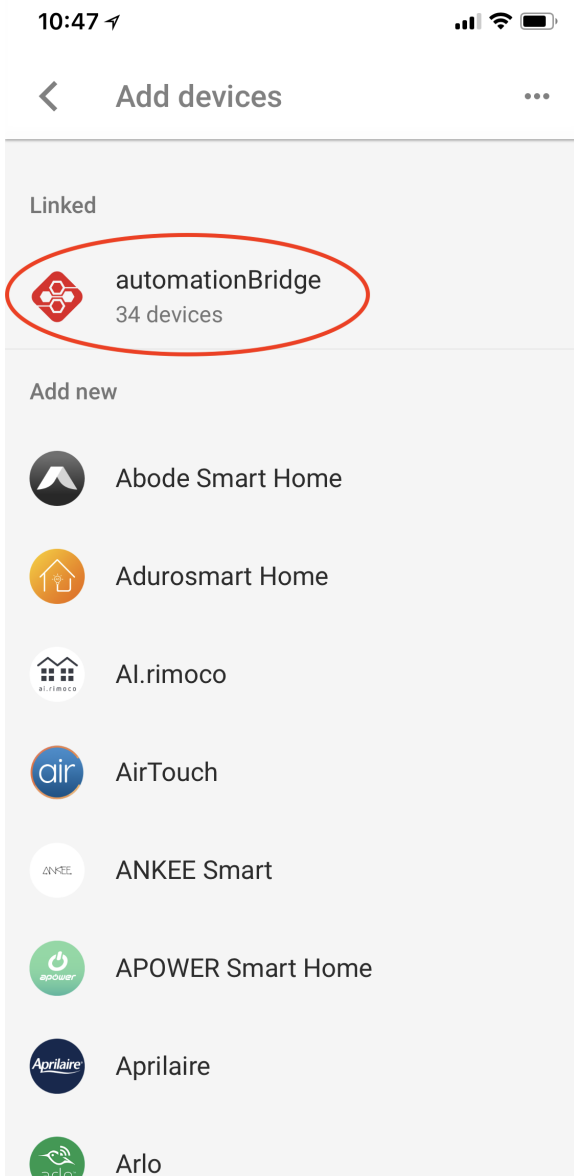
10:47

Add devices

Linked

automationBridge
34 devices

Add new

Abode Smart Home

Adurosmart Home

al.rimoco

AI.rimoco

air

AirTouch

ANKEE

ANKEE Smart

apower

APOWER Smart Home

Aprilaire

Aprilaire

arlo

Arlo